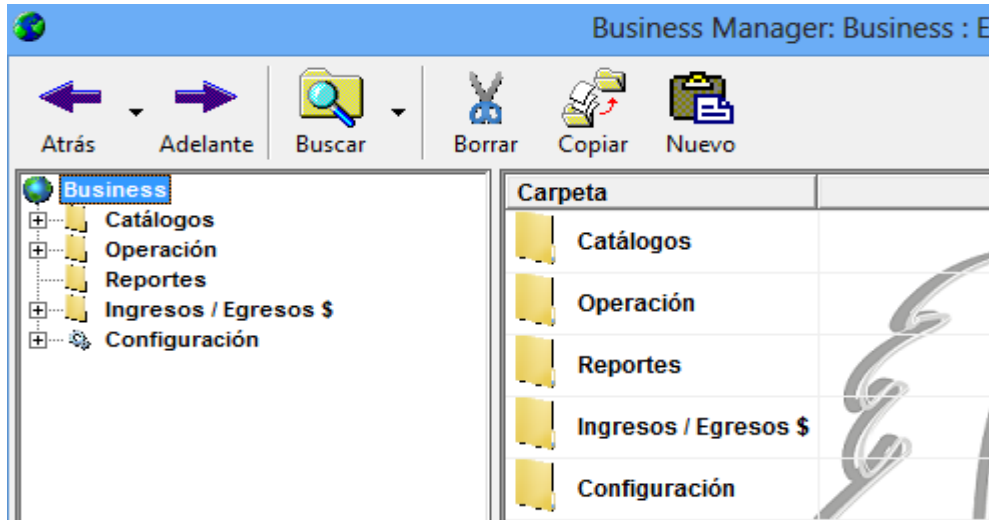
Business Manager: Business : E

Atrás Adelante Buscar Borrar Copiar Nuevo

Business
Catálogos
Operación
Reportes
Ingresos / Egresos $
Configuración

| Carpeta | |
|---|---|
| Catálogos | |
| Operación | |
| Reportes | |
| Ingresos / Egresos $ | |
| Configuración | |